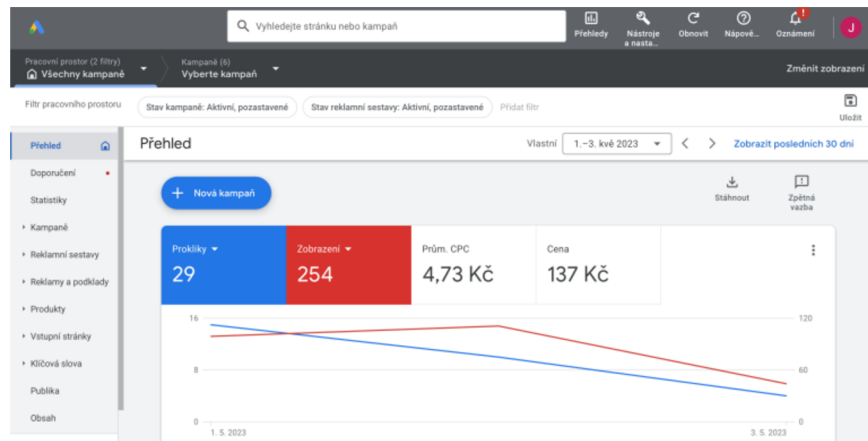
Vyhledejte stránku nebo kampaň

Přehledy | Nástroje a nasta... | Obnovit | Nápověd... | Oznámení

J

Pracovní prostor (2 filtry)
Všechny kampaně

Kampaně (6)
Vyberte kampaň

Změnit zobrazení

Filtr pracovního prostoru

Stav kampaně: Aktivní, pozastavené

Stav reklamní sestavy: Aktivní, pozastavené

Přidat filtr

Uložit

Přehled
Doporučení
Statistiky
Kampaně
Reklamní sestavy
Reklamy a podklady
Produkty
Vstupní stránky
Klíčová slova
Publika
Obsah

Přehled

Vlastní

1.–3. kvě 2023

Zobrazit posledních 30 dní

Nová kampaň

Stáhnout

Zpětná vazba

| Prokliky | Zobrazení | Prům. CPC | Cena |
|---|---|---|---|
| 29 | 254 | 4,73 Kč | 137 Kč |

16
8
0

120
60
0

1. 5. 2023

3. 5. 2023